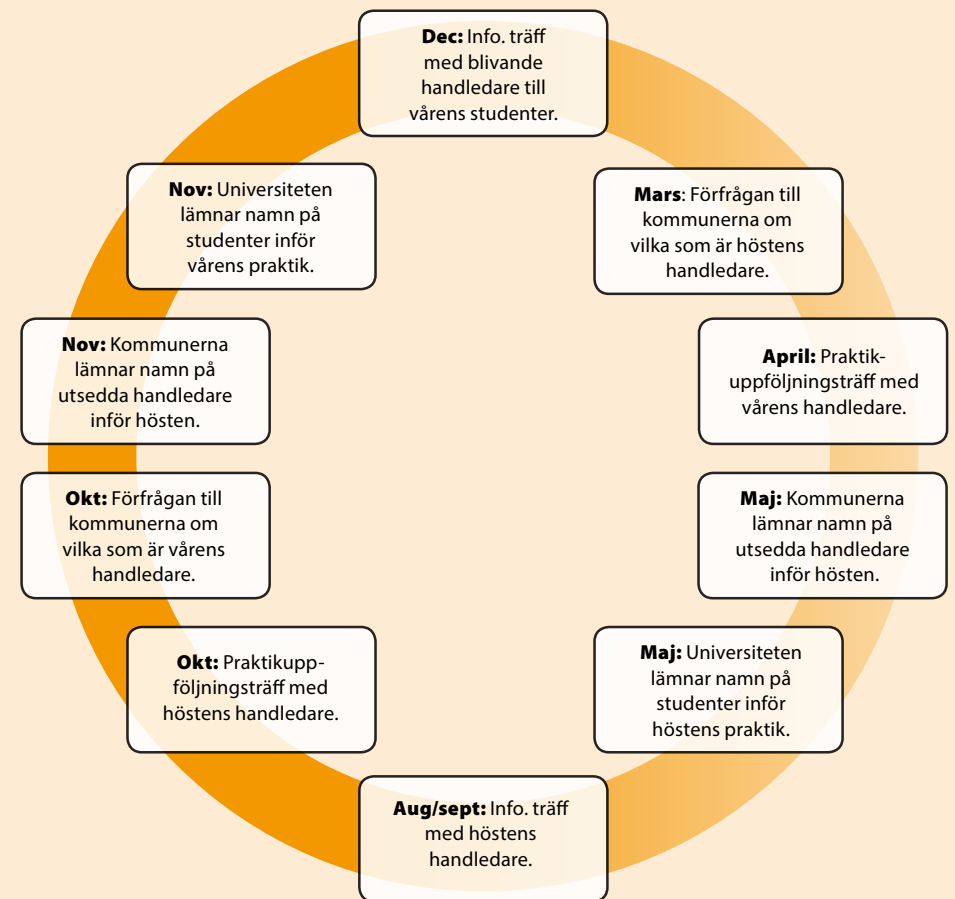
**Dec:** Info. träff med blivande handledare till vårens studenter.

**Mars**: Förfrågan till kommunerna om vilka som är höstens handledare.

**April:** Praktikuppföljningsträff med vårens handledare.

**Maj:** Kommunerna lämnar namn på utsedda handledare inför hösten.

**Maj:** Universiteten lämnar namn på studenter inför höstens praktik.

**Aug/sept:** Info. träff med höstens handledare.

**Okt:** Praktikuppföljningsträff med höstens handledare.

**Okt:** Förfrågan till kommunerna om vilka som är vårens handledare.

**Nov:** Kommunerna lämnar namn på utsedda handledare inför hösten.

**Nov:** Universiteten lämnar namn på studenter inför vårens praktik.